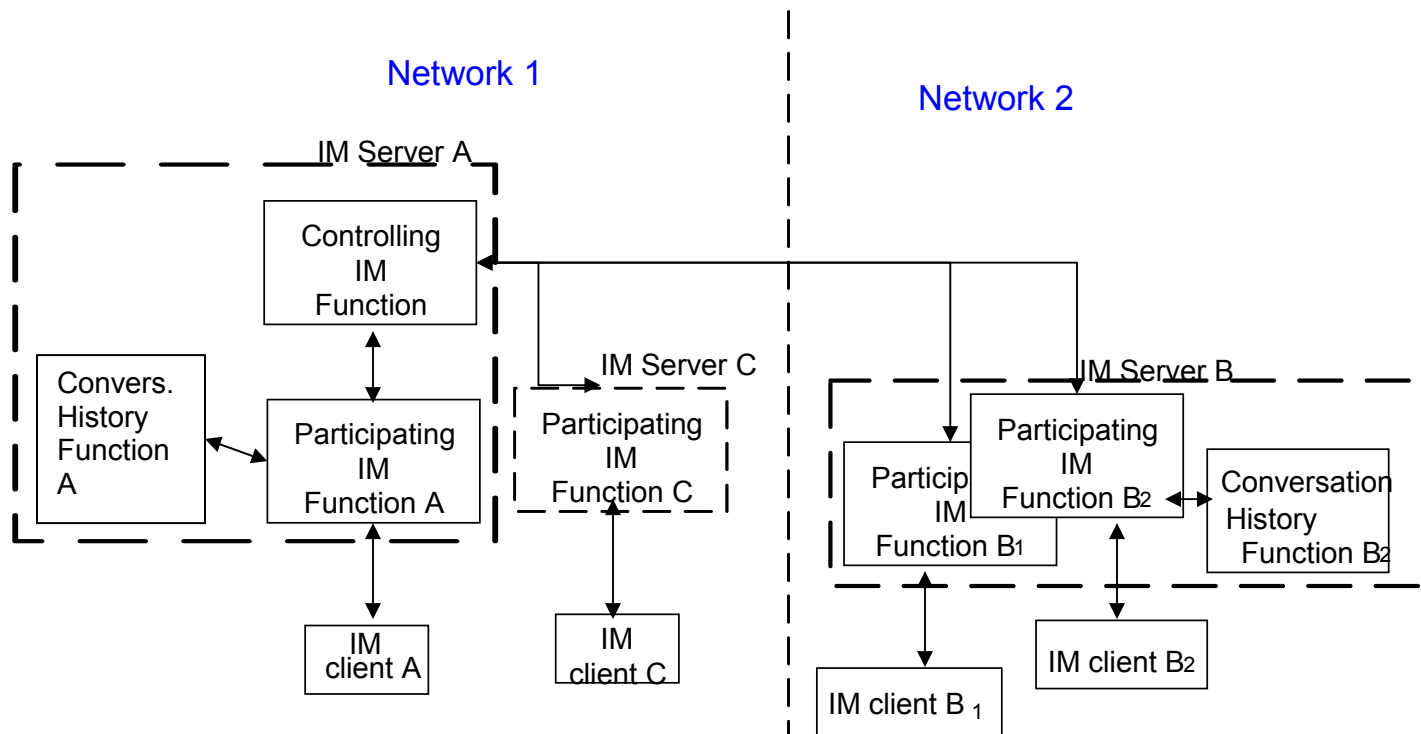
Network 1

Network 2

IM Server A

Controlling IM Function

Convers. History Function A

Participating IM Function A

IM Server C

Participating IM Function C

IM Server B

Particip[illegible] IM Function B$_1$

Participating IM Function B$_2$

Conversation History Function B$_2$

IM client A

IM client C

IM client B$_1$

IM client B$_2$